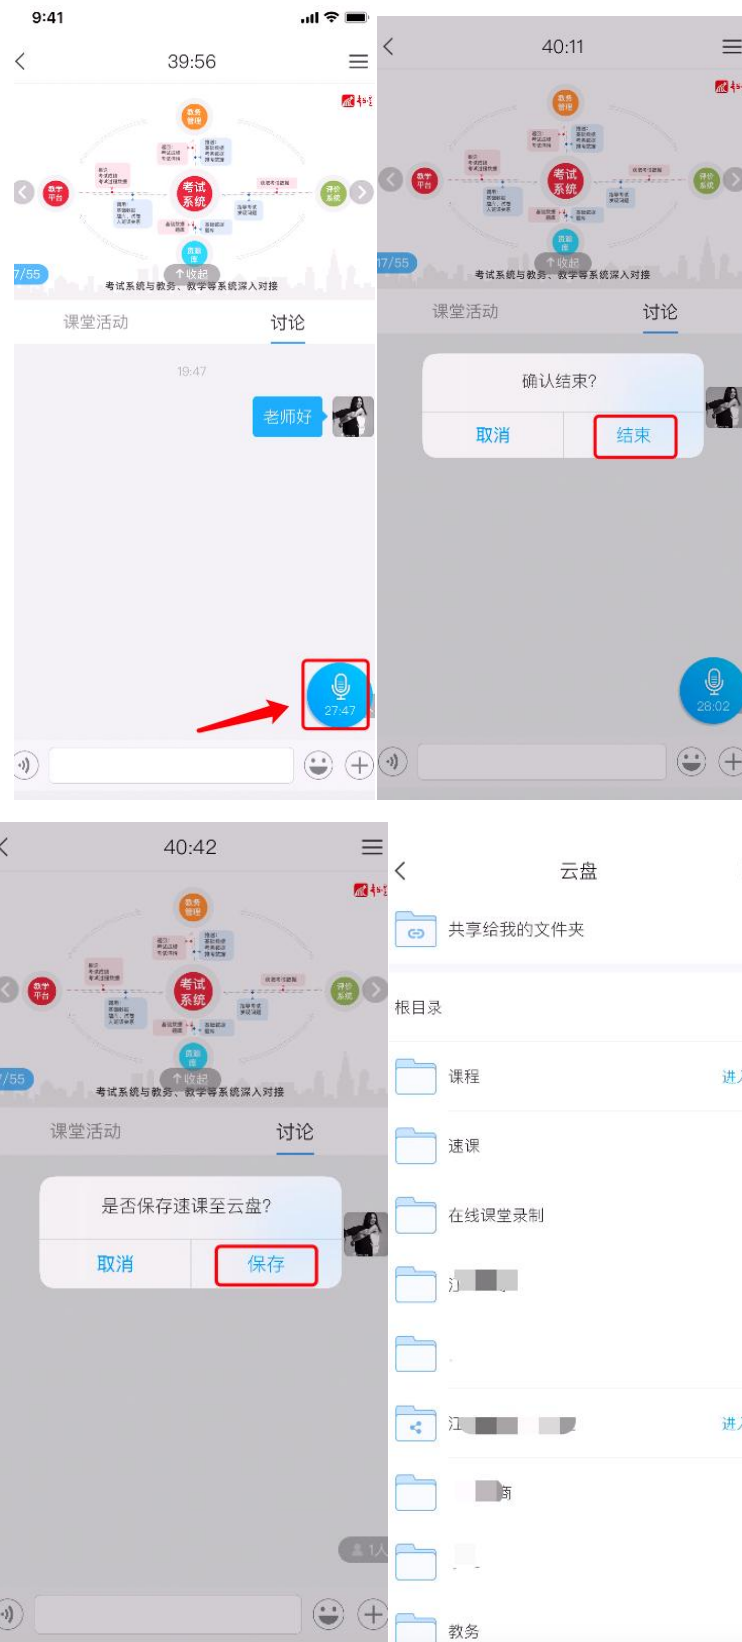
9:41

39:56

教务管理
考试系统
教学平台
评价系统
直播
7/55
↑收起
考试系统与教务、教学等系统深入对接

课堂活动
讨论

19:47

老师好

27:47

40:11

教务管理
考试系统
教学平台
评价系统
7/55
↑收起
考试系统与教务、教学等系统深入对接

课堂活动
讨论

确认结束?
取消
结束

28:02

40:42

教务管理
考试系统
教学平台
评价系统
7/55
↑收起
考试系统与教务、教学等系统深入对接

课堂活动
讨论

是否保存速课至云盘?
取消
保存

1人

云盘

共享给我的文件夹

根目录

课程
进

速课

在线课堂录制

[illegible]

江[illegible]
进

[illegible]商

教务